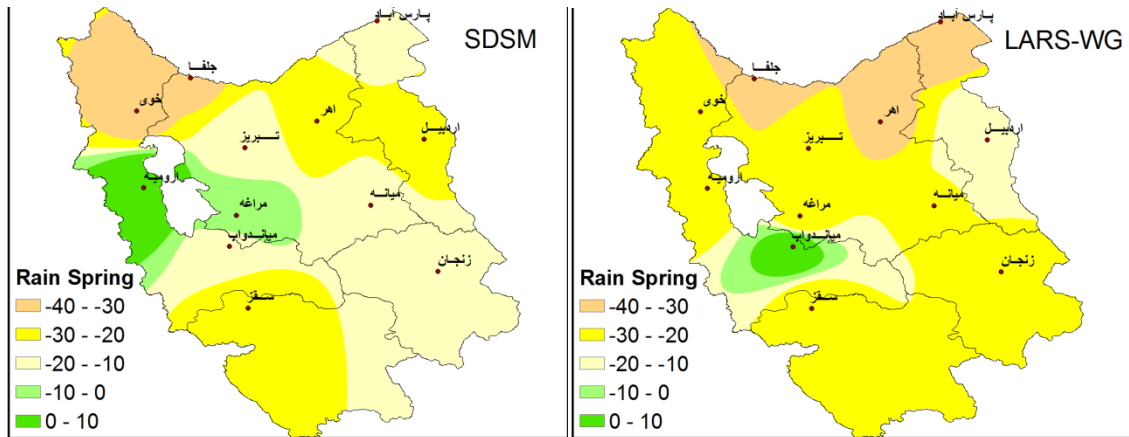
SDSM

پارس آباد
جلفا
خوی
اهر
اردبیل
تبریز
ارومیه
میانه
مراغه
میاندواب
زنجان
سقز

Rain Spring
-40 - -30
-30 - -20
-20 - -10
-10 - 0
0 - 10

LARS-WG

پارس آباد
جلفا
خوی
اهر
اردبیل
تبریز
ارومیه
میانه
مراغه
میاندواب
زنجان
سقز

Rain Spring
-40 - -30
-30 - -20
-20 - -10
-10 - 0
0 - 10